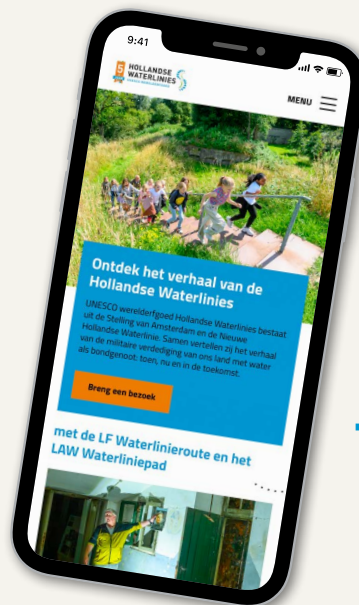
9:41

HOLLANDSE WATERLINIES

MENU

Ontdek het verhaal van de Hollandse Waterlinies

UNESCO werelderfgoed Hollandse Waterlinies bestaat uit de Stelling van Amsterdam en de Nieuwe Hollandse Waterlinie. Samen vertellen zij het verhaal van de militaire verdediging van ons land met water als bondgenoot; toen, nu en in de toekomst.

Breng een bezoek

met de LF Waterlinieroute en het LAW Waterliniepad